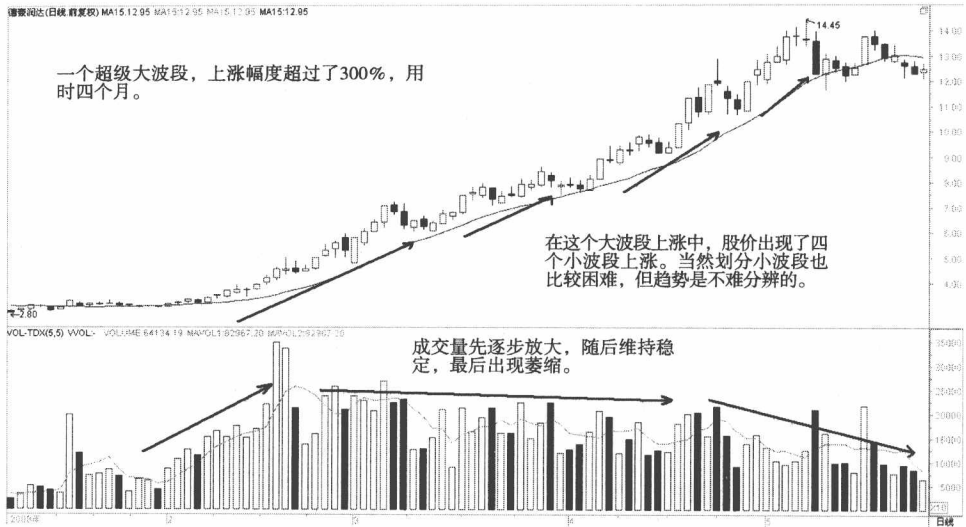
德赛润达(日线,前复权) MA15:12.95 MA15:12.95 MA15:12.95 MA15:12.95

14.45

一个超级大波段，上涨幅度超过了300%，用时四个月。

在这个大波段上涨中，股价出现了四个小波段上涨。当然划分小波段也比较困难，但趋势是不难分辨的。

2.80

14.00
13.00
12.00
11.00
10.00
9.00
8.00
7.00
6.00
5.00
4.00

VOL-TDX(5,5) VVOL: VOLUME:64134.19 MAVOL1:82967.20 MAVOL2:82967.20

成交量先逐步放大，随后维持稳定，最后出现萎缩。

35000
30000
25000
20000
15000
10000
5000

2008年
2
3
4
5
日线